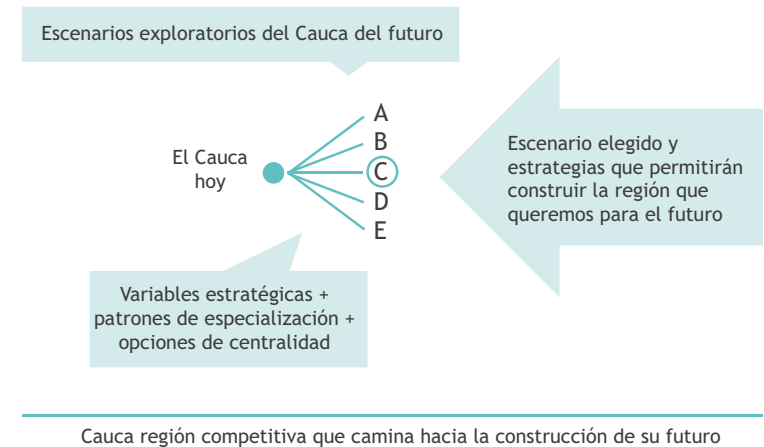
Escenarios exploratorios del Cauca del futuro

El Cauca hoy

A
B
C
D
E

Escenario elegido y estrategias que permitirán construir la región que queremos para el futuro

Variables estratégicas + patrones de especialización + opciones de centralidad

Cauca región competitiva que camina hacia la construcción de su futuro